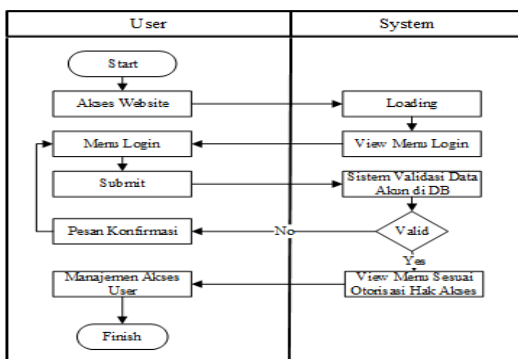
User

System

Start

Akses Website

Loading

Menu Login

View Menu Login

Submit

Sistem Validasi Data Akun di DB

Pesan Konfirmasi

No

Valid

Yes

Manajemen Akses User

View Menu Sesuai Otorisasi Hak Akses

Finish